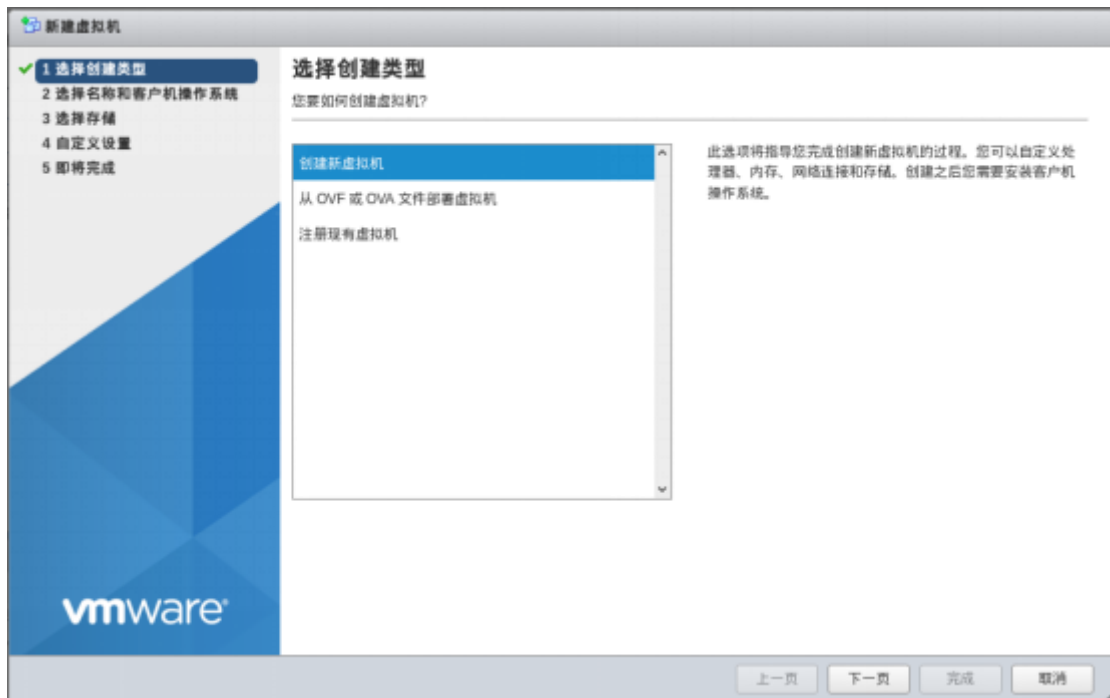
新建虚拟机

1 选择创建类型
2 选择名称和客户机操作系统
3 选择存储
4 自定义设置
5 即将完成

vmware

选择创建类型
您要如何创建虚拟机?

创建新虚拟机
从 OVF 或 OVA 文件部署虚拟机
注册现有虚拟机

此选项将指导您完成创建新虚拟机的过程。您可以自定义处理器、内存、网络连接和存储。创建之后您需要安装客户机操作系统。

上一页 下一页 完成 取消